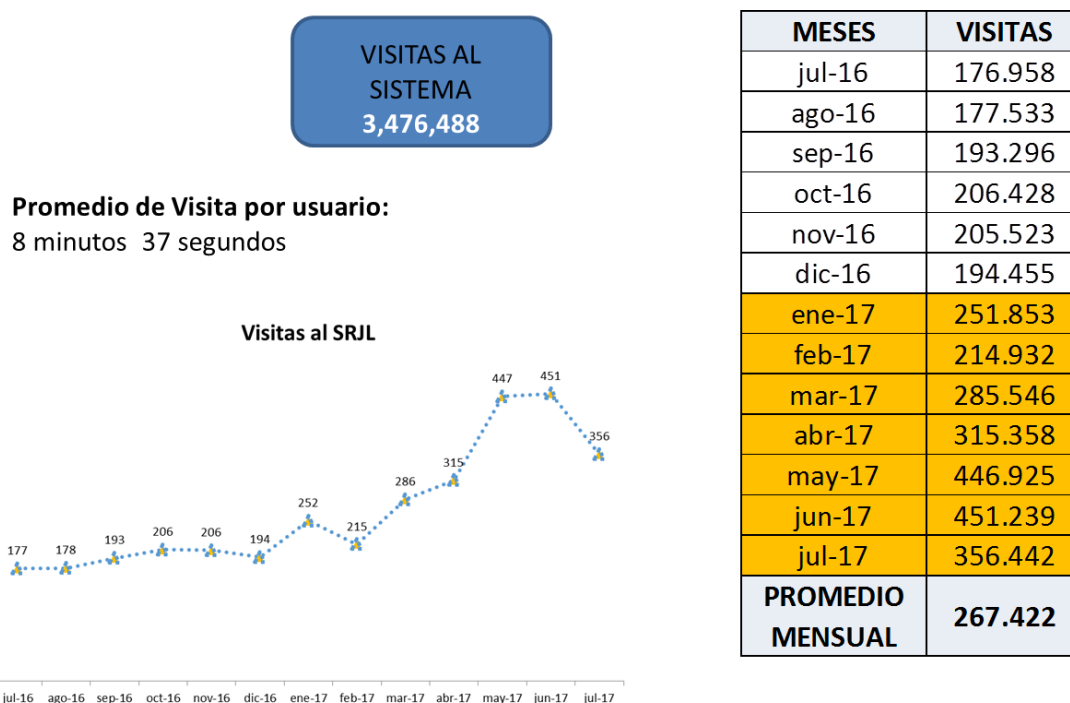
VISITAS AL SISTEMA
3,476,488

Promedio de Visita por usuario:
8 minutos 37 segundos

Visitas al SRJL

177 178 193 206 206 194 252 215 286 315 447 451 356

jul-16 ago-16 sep-16 oct-16 nov-16 dic-16 ene-17 feb-17 mar-17 abr-17 may-17 jun-17 jul-17

| MESES | VISITAS |
|---|---|
| jul-16 | 176.958 |
| ago-16 | 177.533 |
| sep-16 | 193.296 |
| oct-16 | 206.428 |
| nov-16 | 205.523 |
| dic-16 | 194.455 |
| ene-17 | 251.853 |
| feb-17 | 214.932 |
| mar-17 | 285.546 |
| abr-17 | 315.358 |
| may-17 | 446.925 |
| jun-17 | 451.239 |
| jul-17 | 356.442 |
| PROMEDIO MENSUAL | 267.422 |